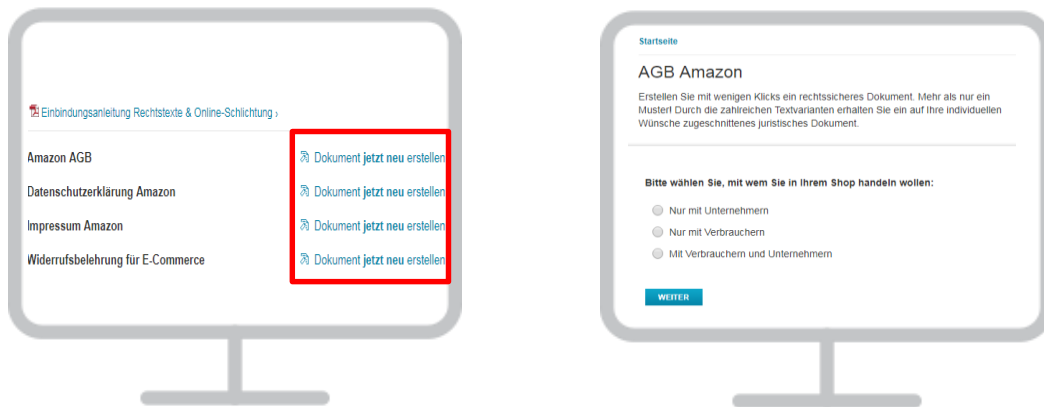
Einbindungsanleitung Rechtstexte & Online-Schlichtung ›

Amazon AGB
Dokument jetzt neu erstellen

Datenschutzerklärung Amazon
Dokument jetzt neu erstellen

Impressum Amazon
Dokument jetzt neu erstellen

Widerrufsbelehrung für E-Commerce
Dokument jetzt neu erstellen

Startseite

AGB Amazon

Erstellen Sie mit wenigen Klicks ein rechtssicheres Dokument. Mehr als nur ein Muster! Durch die zahlreichen Textvarianten erhalten Sie ein auf Ihre individuellen Wünsche zugeschnittenes juristisches Dokument.

Bitte wählen Sie, mit wem Sie in Ihrem Shop handeln wollen:

Nur mit Unternehmern

Nur mit Verbrauchern

Mit Verbrauchern und Unternehmern

WEITER